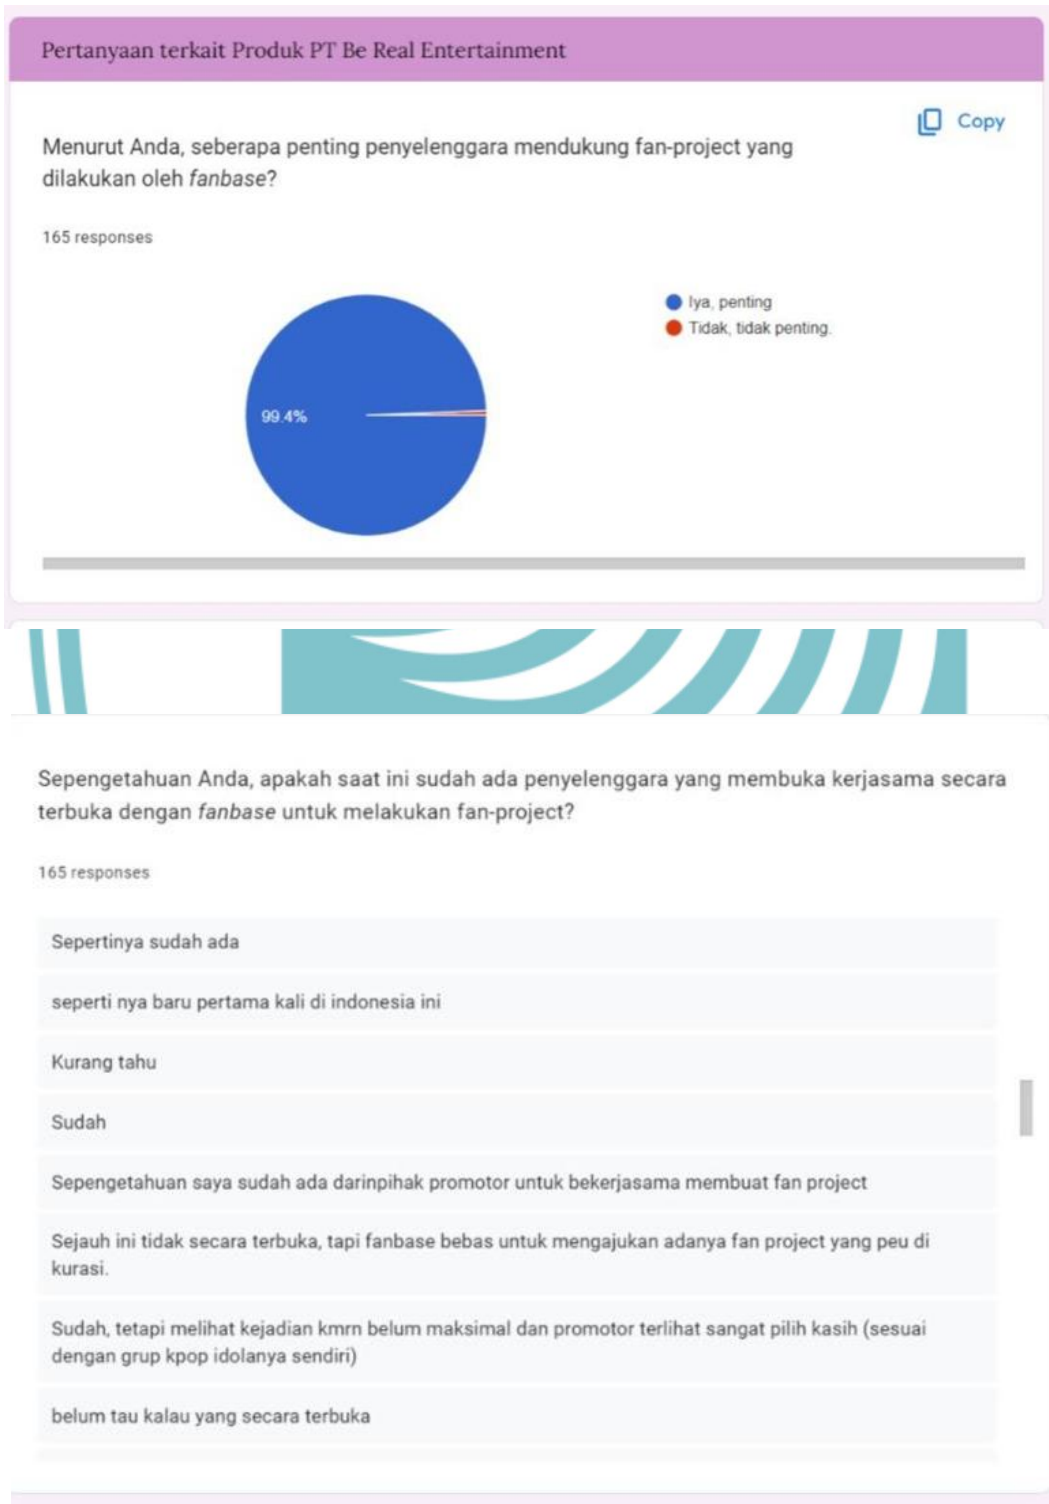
Pertanyaan terkait Produk PT Be Real Entertainment

Copy

Menurut Anda, seberapa penting penyelenggara mendukung fan-project yang dilakukan oleh fanbase?

165 responses

Iya, penting
Tidak, tidak penting.

99.4%

Sepengetahuan Anda, apakah saat ini sudah ada penyelenggara yang membuka kerjasama secara terbuka dengan fanbase untuk melakukan fan-project?

165 responses

Sepertinya sudah ada

seperti nya baru pertama kali di indonesia ini

Kurang tahu

Sudah

Sepengetahuan saya sudah ada darinpihak promotor untuk bekerjasama membuat fan project

Sejauh ini tidak secara terbuka, tapi fanbase bebas untuk mengajukan adanya fan project yang peu di kurasi.

Sudah, tetapi melihat kejadian kmrn belum maksimal dan promotor terlihat sangat pilih kasih (sesuai dengan grup kpop idolanya sendiri)

belum tau kalau yang secara terbuka